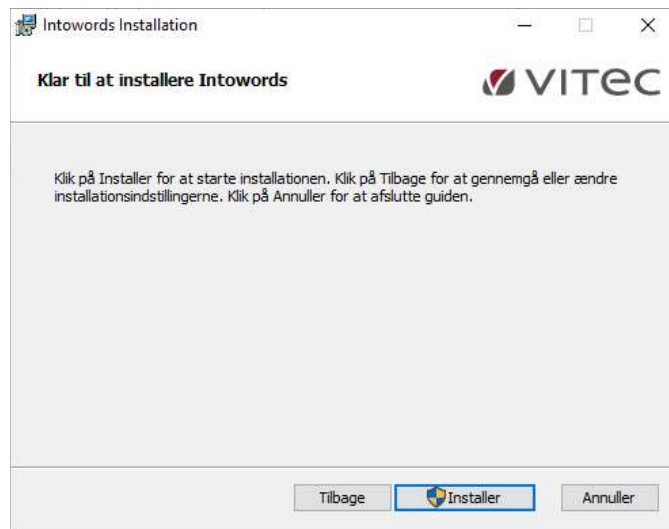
Intowords Installation

Klar til at installere Intowords

VITEC

Klik på Installer for at starte installationen. Klik på Tilbage for at gennemgå eller ændre installationsindstillingerne. Klik på Annuller for at afslutte guiden.

Tilbage
Installer
Annuller